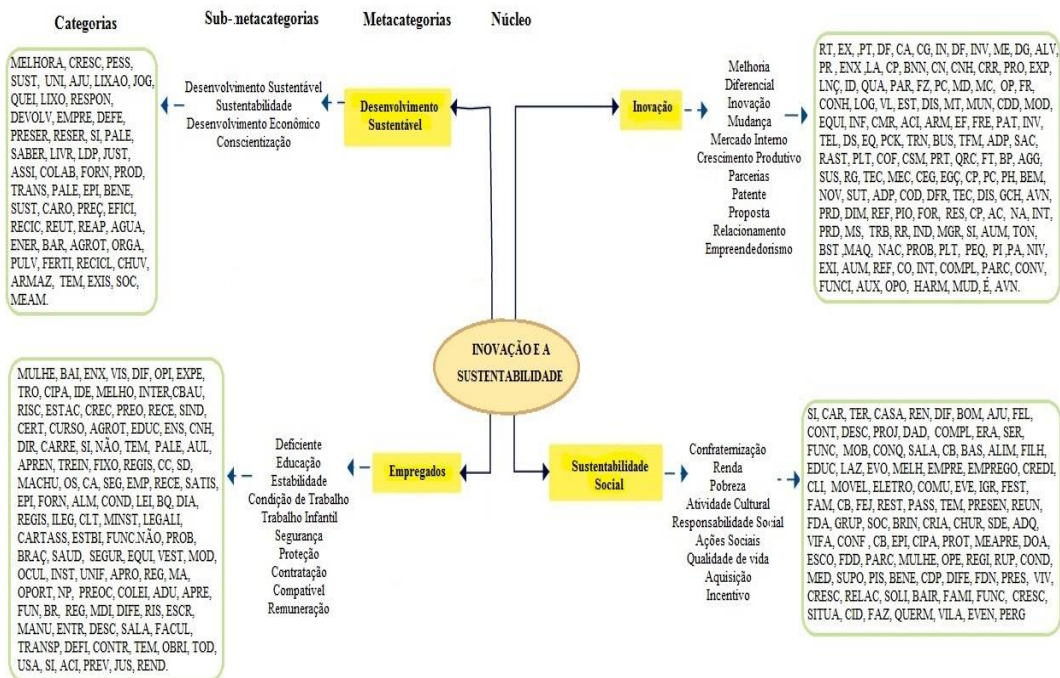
Categorias

Sub-metacategorias

Metacategorias

Núcleo

MELHORA, CRESC, PESS, SUST, UNI, AJU, LIXAO, JOG, QUEI, LIXO, RESPON, DEVOLV, EMPRE, DEFE, PRESER, RESER, SI, PALE, SABER, LIVR, LDP, JUST, ASSI, COLAB, FORN, PROD, TRANS, PALE, EPI, BENE, SUST, CARO, PREÇ, EFICI, RECIC, REUT, REAP, AGUA, ENER, BAR, AGROT, ORGA, PULV, FERTI, RECICL, CHUV, ARMAZ, TEM, EXIS, SOC, MEAM.

Desenvolvimento Sustentável
Sustentabilidade
Desenvolvimento Econômico
Conscientização

Desenvolvimento Sustentável

Inovação

Melhoria
Diferencial
Inovação
Mudança
Mercado Interno
Crescimento Produtivo
Parcerias
Patente
Proposta
Relacionamento
Empreendedorismo

RT, EX, ,PT, DF, CA, CG, IN, DF, INV, ME, DG, ALV, PR , ENX ,LA, CP, BNN, CN, CNH, CRR, PRO, EXP, LNÇ, ID, QUA, PAR, FZ, PC, MD, MC, OP, FR, CONH, LOG, VL, EST, DIS, MT, MUN, CDD, MOD, EQUI, INF, CMR, ACI, ARM, EF, FRE, PAT, INV, TEL, DS, EQ, PCK, TRN, BUS, TFM, ADP, SAC, RAST, PLT, COF, CSM, PRT, QRC, FT, BP, AGG, SUS, RG, TEC, MEC, CEG, EGÇ, CP, PC, PH, BEM, NOV, SUT, ADP, COD, DFR, TEC, DIS, GCH, AVN, PRD, DIM, REF, PIO, FOR, RES, CP, AC, NA, INT, PRD, MS, TRB, RR, IND, MGR, SI, AUM, TON, BST ,MAQ, NAC, PROB, PLT, PEQ, PI ,PA, NIV, EXI, AUM, REF, CO, INT, COMPL, PARC, CONV, FUNCI, AUX, OPO, HARM, MUD, É, AVN.

INOVAÇÃO E A SUSTENTABILIDADE

MULHE, BAI, ENX, VIS, DIF, OPI, EXPE, TRO, CIPA, IDE, MELHO, INTER,CBAU, RISC, ESTAC, CREC, PREO, RECE, SIND, CERT, CURSO, AGROT, EDUC, ENS, CNH, DIR, CARRE, SI, NÃO, TEM, PALE, AUL, APREN, TREIN, FIXO, REGIS, CC, SD, MACHU, OS, CA, SEG, EMP, RECE, SATIS, EPI, FORN, ALM, COND, LEI, BQ, DIA, REGIS, ILEG, CLT, MINST, LEGALI, CARTASS, ESTBI, FUNC.NÃO, PROB, BRAÇ, SAUD, SEGUR, EQUI, VEST, MOD, OCUL, INST, UNIF, APRO, REG, MA, OPORT, NP, PREOC, COLEI, ADU, APRE, FUN, BR, REG, MDI, DIFE, RIS, ESCR, MANU, ENTR, DESC, SALA, FACUL, TRANSP, DEFI, CONTR, TEM, OBRI, TOD, USA, SI, ACI, PREV, JUS, REND.

Deficiente
Educação
Estabilidade
Condição de Trabalho
Trabalho Infantil
Segurança
Proteção
Contratação
Compatível
Remuneração

Empregados

Sustentabilidade Social

Confraternização
Renda
Pobreza
Atividade Cultural
Responsabilidade Social
Ações Sociais
Qualidade de vida
Aquisição
Incentivo

SI, CAR, TER, CASA, REN, DIF, BOM, AJU, FEL, CONT, DESC, PROJ, DAD, COMPL, ERA, SER, FUNC, MOB, CONQ, SALA, CB, BAS, ALIM, FILH, EDUC, LAZ, EVO, MELH, EMPRE, EMPREGO, CREDI, CLI, MOVEL, ELETRO, COMU, EVE, IGR, FEST, FAM, CB, FEJ, REST, PASS, TEM, PRESEN, REUN, FDA, GRUP, SOC, BRIN, CRIA, CHUR, SDE, ADQ, VIFA, CONF , CB, EPI, CIPA, PROT, MEAPRE, DOA, ESCO, FDD, PARC, MULHE, OPE, REGI, RUP, COND, MED, SUPO, PIS, BENE, CDP, DIFE, FDN, PRES, VIV, CRESC, RELAC, SOLI, BAIR, FAMI, FUNC, CRESC, SITUA, CID, FAZ, QUERM, VILA, EVEN, PERG